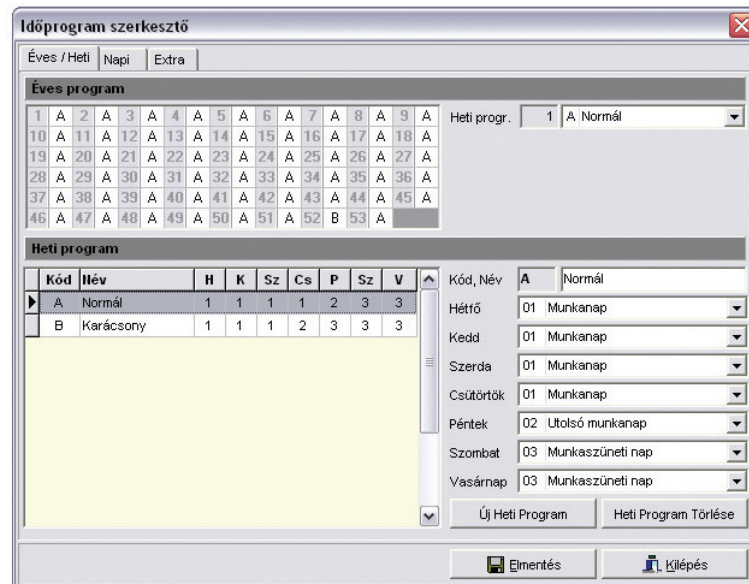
Időprogram szerkesztő

Éves / Heti | Napi | Extra

Éves program

| 1 | A | 2 | A | 3 | A | 4 | A | 5 | A | 6 | A | 7 | A | 8 | A | 9 | A |
|---|---|---|---|---|---|---|---|---|---|---|---|---|---|---|---|---|---|
| 10 | A | 11 | A | 12 | A | 13 | A | 14 | A | 15 | A | 16 | A | 17 | A | 18 | A |
| 19 | A | 20 | A | 21 | A | 22 | A | 23 | A | 24 | A | 25 | A | 26 | A | 27 | A |
| 28 | A | 29 | A | 30 | A | 31 | A | 32 | A | 33 | A | 34 | A | 35 | A | 36 | A |
| 37 | A | 38 | A | 39 | A | 40 | A | 41 | A | 42 | A | 43 | A | 44 | A | 45 | A |
| 46 | A | 47 | A | 48 | A | 49 | A | 50 | A | 51 | A | 52 | B | 53 | A | | |

Heti progr. 1 A Normál

Heti program

| Kód | Név | H | K | Sz | Cs | P | Sz | V |
|---|---|---|---|---|---|---|---|---|
| A | Normál | 1 | 1 | 1 | 1 | 2 | 3 | 3 |
| B | Karácsony | 1 | 1 | 1 | 2 | 3 | 3 | 3 |

Kód, Név A Normál
Hétfő 01 Munkanap
Kedd 01 Munkanap
Szerda 01 Munkanap
Csütörtök 01 Munkanap
Péntek 02 Utolsó munkanap
Szombat 03 Munkaszüneti nap
Vasárnap 03 Munkaszüneti nap

Új Heti Program | Heti Program Törlése

Elmentés | Kilépés